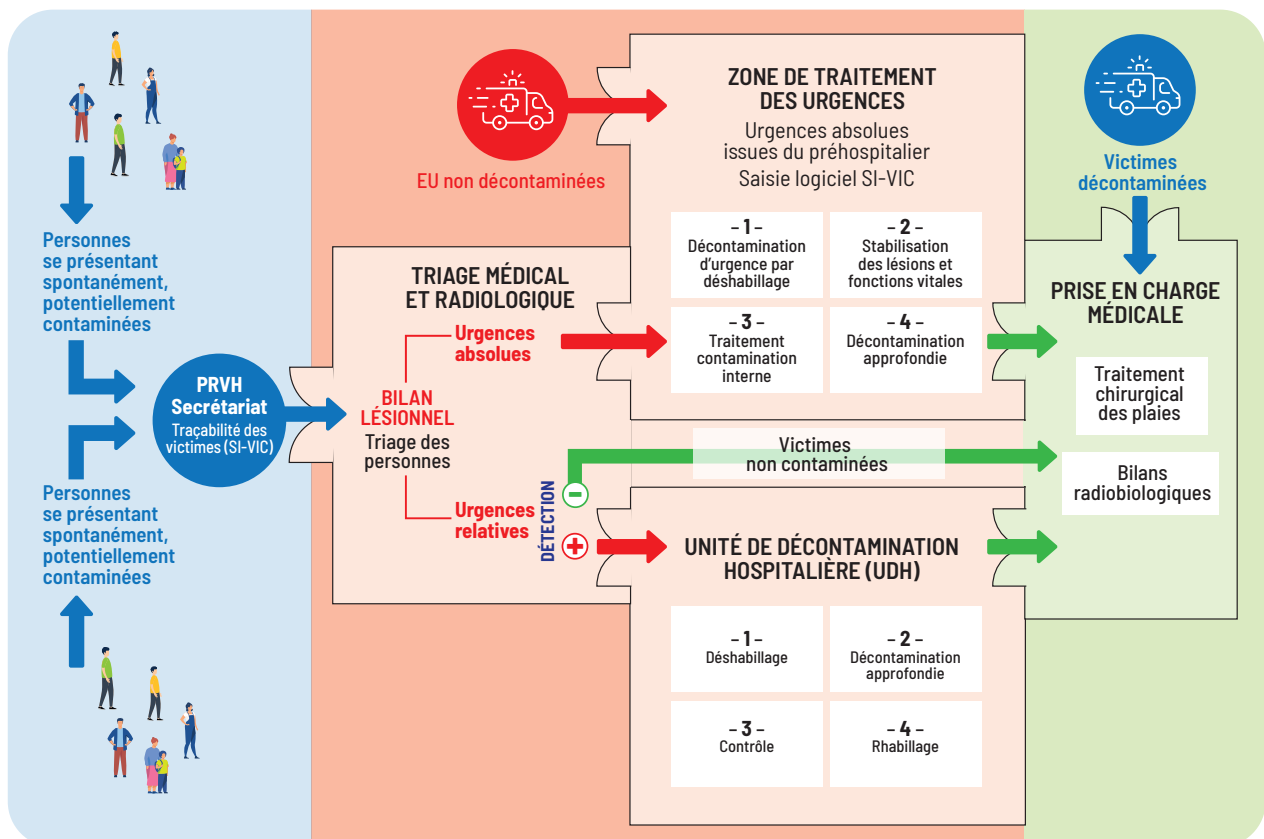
Personnes se présentant spontanément, potentiellement contaminées

PRVH Secrétariat
Traçabilité des victimes (SI-VIC)

Personnes se présentant spontanément, potentiellement contaminées

EU non décontaminées

ZONE DE TRAITEMENT DES URGENCES
Urgences absolues issues du préhospitalier
Saisie logiciel SI-VIC

– 1 –
Décontamination d'urgence par déshabillage

– 2 –
Stabilisation des lésions et fonctions vitales

– 3 –
Traitement contamination interne

– 4 –
Décontamination approfondie

TRIAGE MÉDICAL ET RADIOLOGIQUE

Urgences absolues

BILAN LÉSIONNEL
Triage des personnes

Urgences relatives

DÉTECTION

Victimes non contaminées

UNITÉ DE DÉCONTAMINATION HOSPITALIÈRE (UDH)

– 1 –
Déshabillage

– 2 –
Décontamination approfondie

– 3 –
Contrôle

– 4 –
Rhabillage

Victimes décontaminées

PRISE EN CHARGE MÉDICALE

Traitement chirurgical des plaies

Bilans radiobiologiques